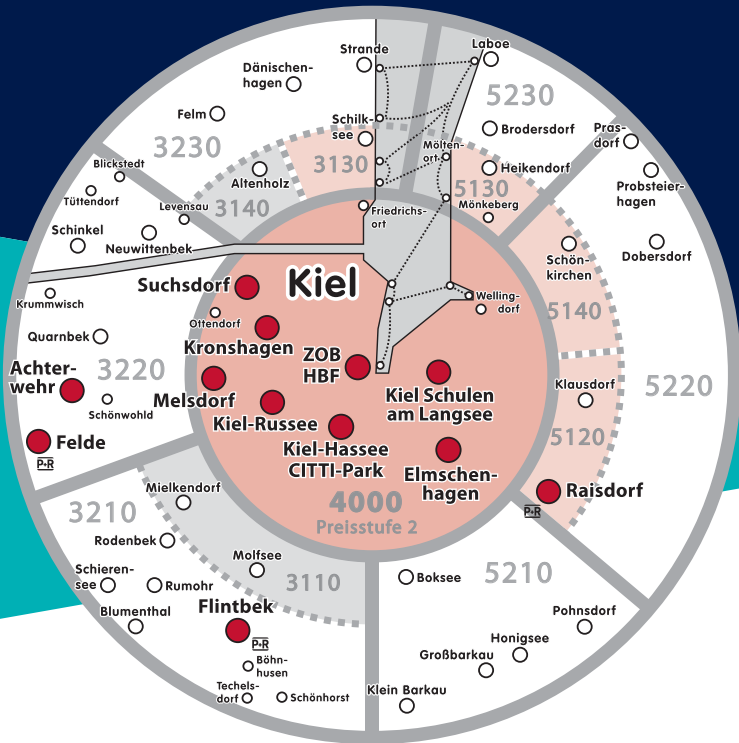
Strande
Laboe
Dänischenhagen
5230
Felm
Schilksee
Brodersdorf
3230
3130
Möltenort
Heikendorf
Prasdorf
Blickstedt
Altenholz
5130
Probsteierhagen
Tüttendorf
Levensau
3140
Friedrichsort
Mönkeberg
Schinkel
Neuwittenbek
Schönkirchen
Dobersdorf
Suchsdorf
Kiel
Krummwisch
Wellingdorf
5140
Ottendorf
Quarnbek
Kronshagen
ZOB HBF
5220
Achterwehr
3220
Melsdorf
Kiel Schulen am Langsee
Klausdorf
Schönwohld
Kiel-Russee
Felde
P+R
Kiel-Hassee CITTI-Park
5120
Elmschenhagen
Raisdorf
Mielkendorf
4000
Preisstufe 2
P+R
3210
Rodenbek
Molfsee
Schierensee
Rumohr
3110
Boksee
5210
Blumenthal
Flintbek
Pohnsdorf
P+R
Honigsee
Böhnhusen
Großbarkau
Techelsdorf
Schönhorst
Klein Barkau